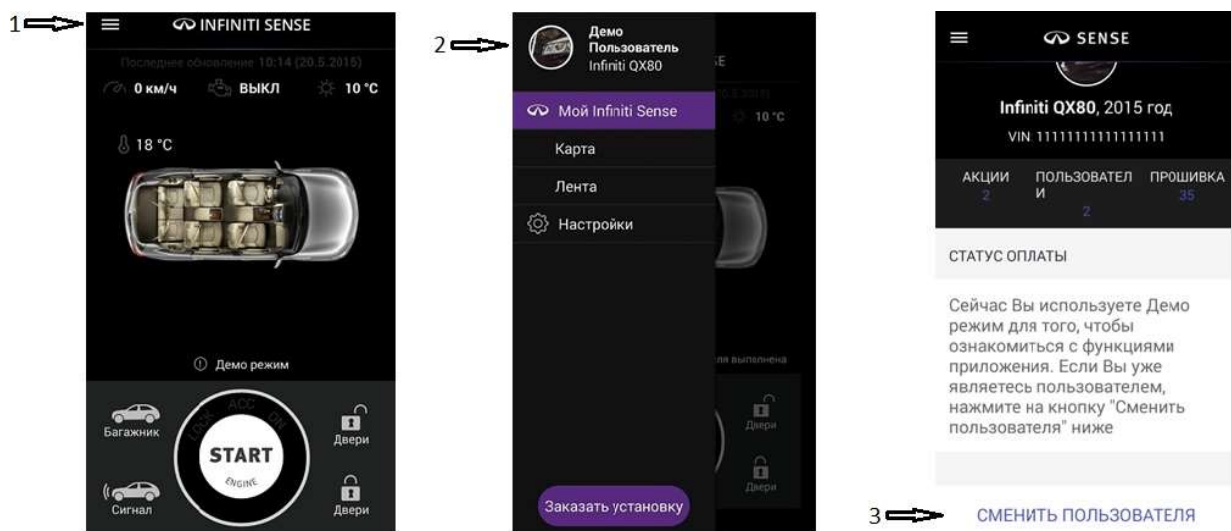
1

INFINITI SENSE

Последнее обновление 10:14 (20.5.2015)

0 км/ч ВЫКЛ 10 °C

18 °C

Демо режим

Багажник

LOCK ACC ON

START

ENGINE

Двери

Сигнал

Двери

2

Демо Пользователь
Infiniti QX80

Мой Infiniti Sense

Карта

Лента

Настройки

10 °C

Двери

Двери

Заказать установку

SENSE

Infiniti QX80, 2015 год

VIN 11111111111111111

АКЦИИ 2

ПОЛЬЗОВАТЕЛИ 2

ПРОШИВКА 35

СТАТУС ОПЛАТЫ

Сейчас Вы используете Демо режим для того, чтобы ознакомиться с функциями приложения. Если Вы уже являетесь пользователем, нажмите на кнопку "Сменить пользователя" ниже

3

СМЕНИТЬ ПОЛЬЗОВАТЕЛЯ